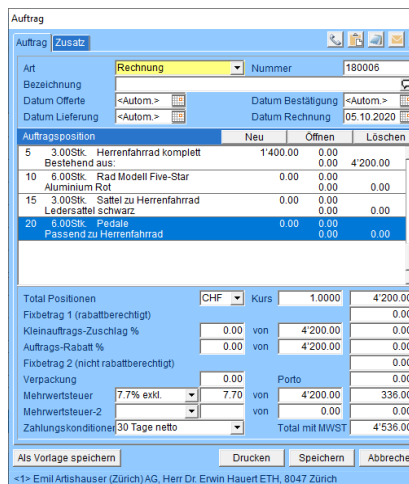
Auftrag

Auftrag Zusatz

Art Rechnung Nummer 180006
Bezeichnung
Datum Offerte <Autom.> Datum Bestätigung <Autom.>
Datum Lieferung <Autom.> Datum Rechnung 05.10.2020

Auftragsposition Neu Öffnen Löschen

| | | | | |
|---|---|---|---|---|
| 5 | 3.00Stk. Herrenfahrrad komplett Bestehend aus: | 1'400.00 | 0.00 0.00 | 4'200.00 |
| 10 | 6.00Stk. Rad Modell Five-Star Aluminium Rot | 0.00 | 0.00 0.00 | 0.00 |
| 15 | 3.00Stk. Sattel zu Herrenfahrrad Ledersattel schwarz | 0.00 | 0.00 0.00 | 0.00 |
| 20 | 6.00Stk. Pedale Passend zu Herrenfahrrad | 0.00 | 0.00 0.00 | 0.00 |

Total Positionen CHF Kurs 1.0000 4'200.00
Fixbetrag 1 (rabattberechtigt) 0.00
Kleinauftrags-Zuschlag % 0.00 von 4'200.00 0.00
Auftrags-Rabatt % 0.00 von 4'200.00 0.00
Fixbetrag 2 (nicht rabattberechtigt) 0.00
Verpackung 0.00 Porto 0.00
Mehrwertsteuer 7.7% exkl. 7.70 von 4'200.00 336.00
Mehrwertsteuer-2 von 0.00 0.00
Zahlungskonditionen 30 Tage netto Total mit MWST 4'536.00

Als Vorlage speichern Drucken Speichern Abbrechen

<1> Emil Artishauser (Zürich) AG, Herr Dr. Erwin Hauert ETH, 8047 Zürich